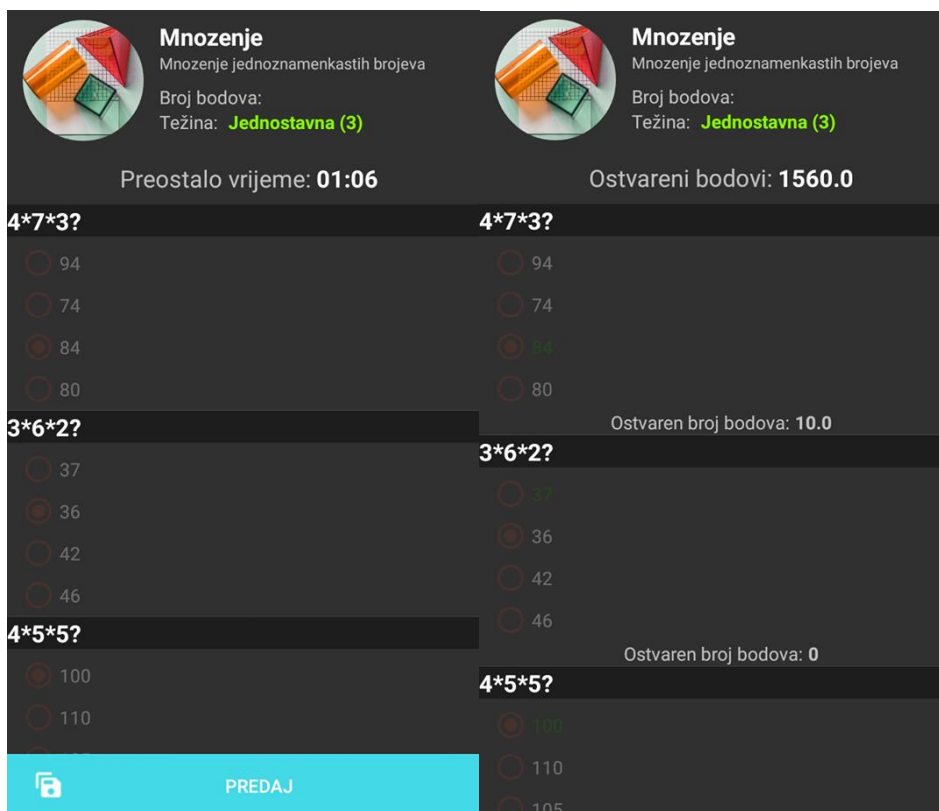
Mnozenje
Mnozenje jednoznamenkastih brojeva
Broj bodova:
Težina: Jednostavna (3)

Preostalo vrijeme: 01:06

4*7*3?
94
74
84
80

3*6*2?
37
36
42
46

4*5*5?
100
110
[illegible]

PREDAJ

Mnozenje
Mnozenje jednoznamenkastih brojeva
Broj bodova:
Težina: Jednostavna (3)

Ostvareni bodovi: 1560.0

4*7*3?
94
74
84
80
Ostvaren broj bodova: 10.0

3*6*2?
37
36
42
46
Ostvaren broj bodova: 0

4*5*5?
100
110
105